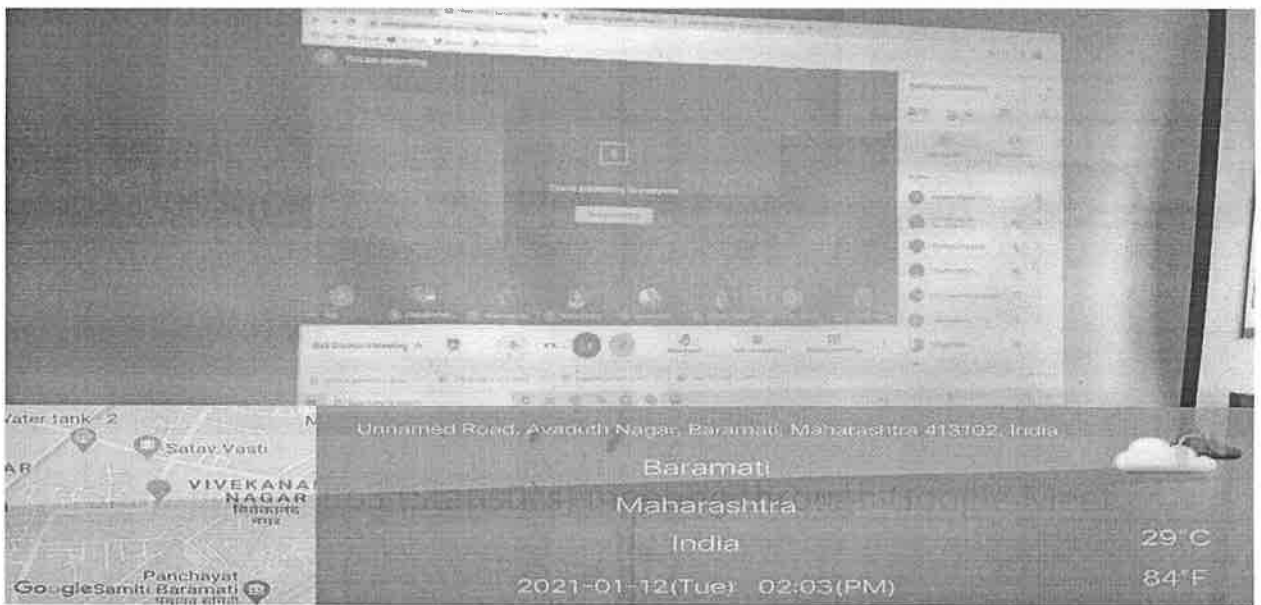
Vater tank 2
Satav Vasti
AR
VIVEKANA
NAGAR
विवेकानंद
नगर
Panchayat
Google Samiti Baramati

Unnamed Road, Avaduth Nagar, Baramati, Maharashtra 413102, India
Baramati
Maharashtra
India
2021-01-12(Tue) 02:03(PM)
29°C
84°F